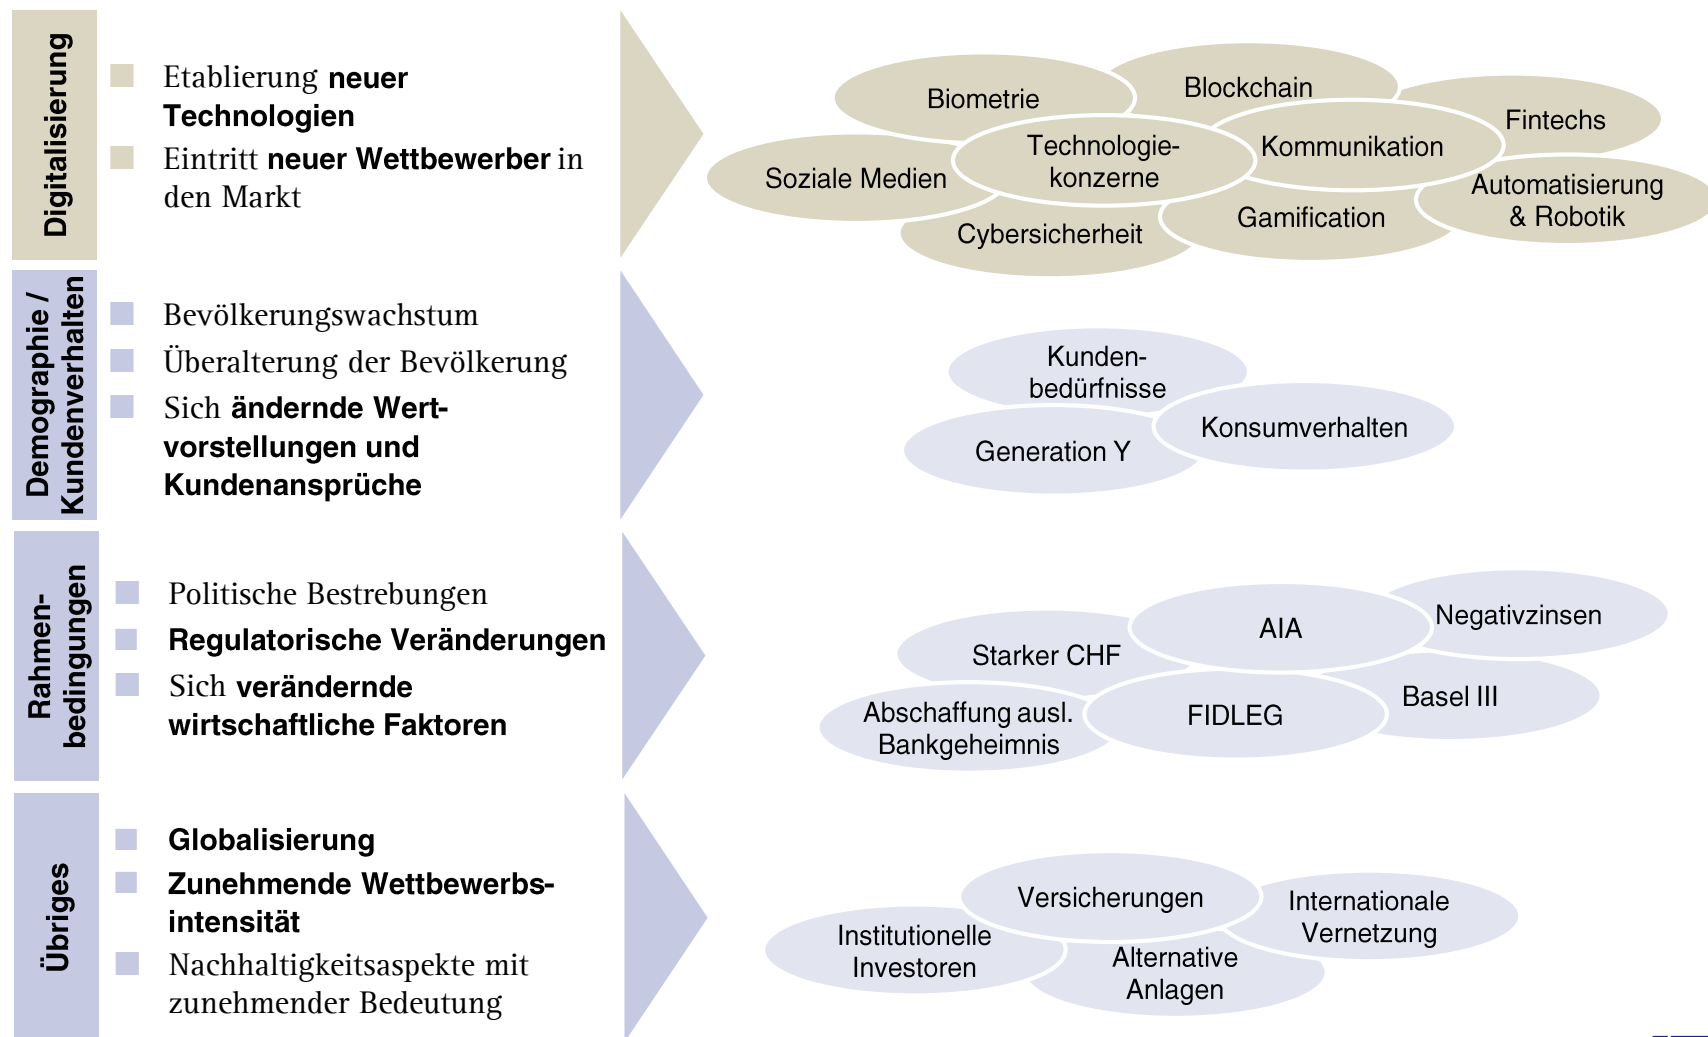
Digitalisierung

Etablierung **neuer Technologien**

Eintritt **neuer Wettbewerber** in den Markt

Biometrie

Blockchain

Fintechs

Technologiekonzerne

Kommunikation

Soziale Medien

Automatisierung & Robotik

Gamification

Cybersicherheit

Demographie / Kundenverhalten

Bevölkerungswachstum

Überalterung der Bevölkerung

Sich **ändernde Wertvorstellungen und Kundenansprüche**

Kundenbedürfnisse

Konsumverhalten

Generation Y

Rahmenbedingungen

Politische Bestrebungen

**Regulatorische Veränderungen**

Sich **verändernde wirtschaftliche Faktoren**

AIA

Negativzinsen

Starker CHF

Basel III

Abschaffung ausl. Bankgeheimnis

FIDLEG

Übriges

**Globalisierung**

**Zunehmende Wettbewerbsintensität**

Nachhaltigkeitsaspekte mit zunehmender Bedeutung

Versicherungen

Internationale Vernetzung

Institutionelle Investoren

Alternative Anlagen